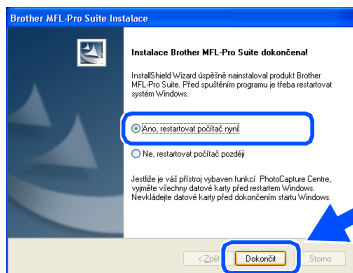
Brother MFL-Pro Suite Instalace

Instalace Brother MFL-Pro Suite dokončena!

InstallShield Wizard úspěšně nainstaloval produkt Brother MFL-Pro Suite. Před spuštěním programu je třeba restartovat systém Windows.

Ano, restartovat počítač nyní

Ne, restartovat počítač později

Jestliže je váš přístroj vybaven funkcí PhotoCapture Centre, vyměte všechny datové karty před restartem Windows. Nevkládejte datové karty před dokončením startu Windows.

< Zpět

Dokončit

Storno